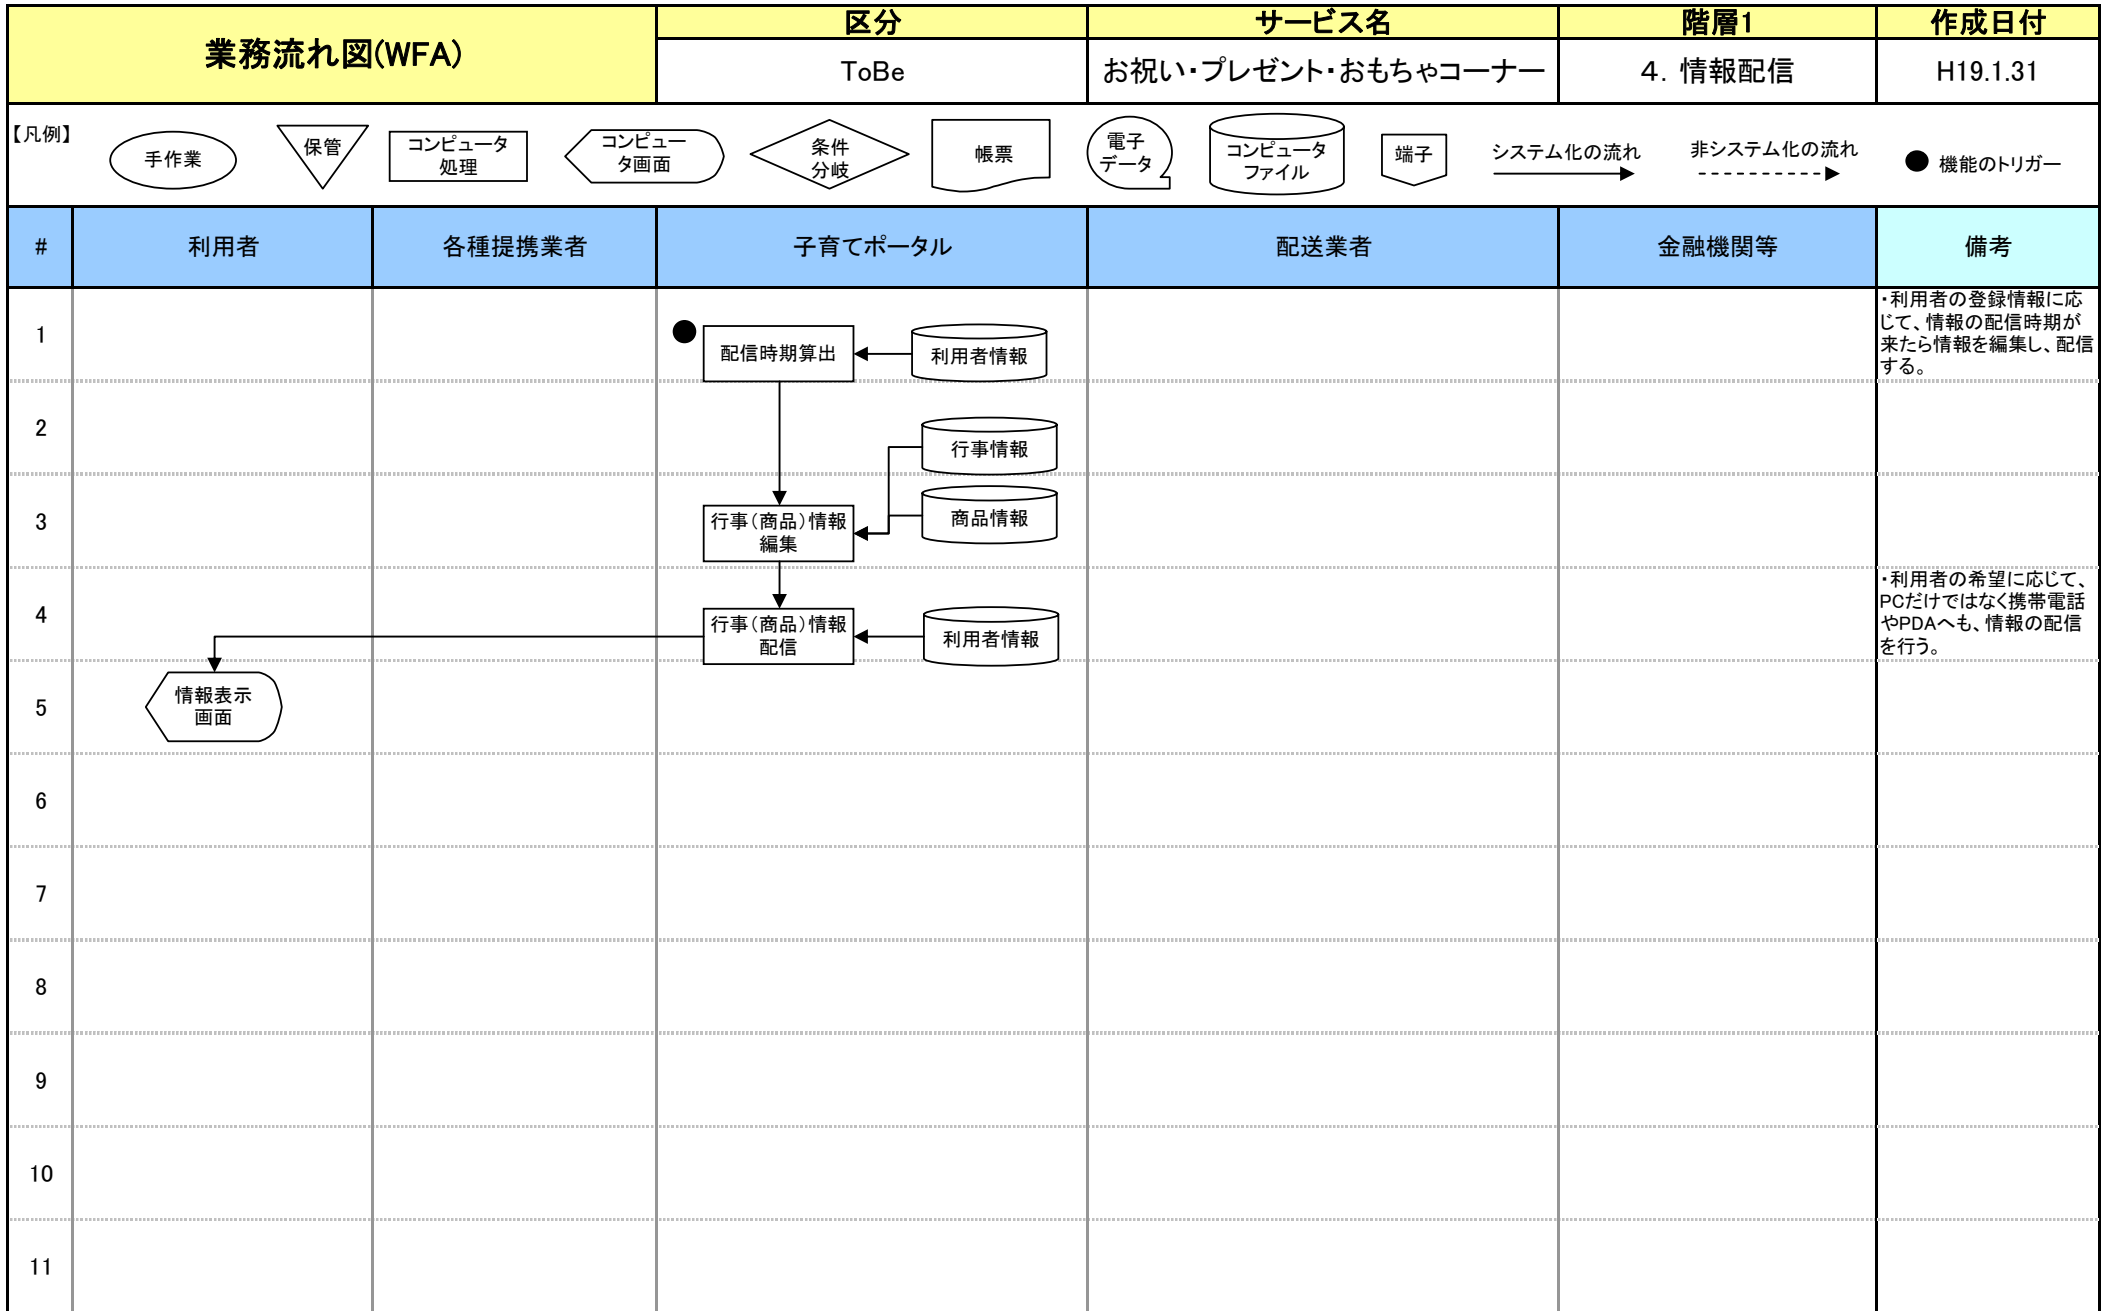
| 業務流れ図(WFA) | 区分 | サービス名 | 階層1 | 作成日付 |
|---|---|---|---|---|
| | ToBe | お祝い・プレゼント・おもちゃコーナー | 4. 情報配信 | H19.1.31 |

【凡例】 手作業 保管 コンピュータ処理 コンピュータ画面 条件分岐 帳票 電子データ コンピュータファイル 端子 システム化の流れ 非システム化の流れ 機能のトリガー

| # | 利用者 | 各種提携業者 | 子育てポータル | 配送業者 | 金融機関等 | 備考 |
|---|---|---|---|---|---|---|
| 1 | | | 配信時期算出 ← 利用者情報 | | | ・利用者の登録情報に応じて、情報の配信時期が来たら情報を編集し、配信する。 |
| 2 | | | 行事情報 | | | |
| 3 | | | 行事(商品)情報編集 ← 商品情報 | | | |
| 4 | | | 行事(商品)情報配信 ← 利用者情報 | | | ・利用者の希望に応じて、PCだけではなく携帯電話やPDAへも、情報の配信を行う。 |
| 5 | 情報表示画面 | | | | | |
| 6 | | | | | | |
| 7 | | | | | | |
| 8 | | | | | | |
| 9 | | | | | | |
| 10 | | | | | | |
| 11 | | | | | | |